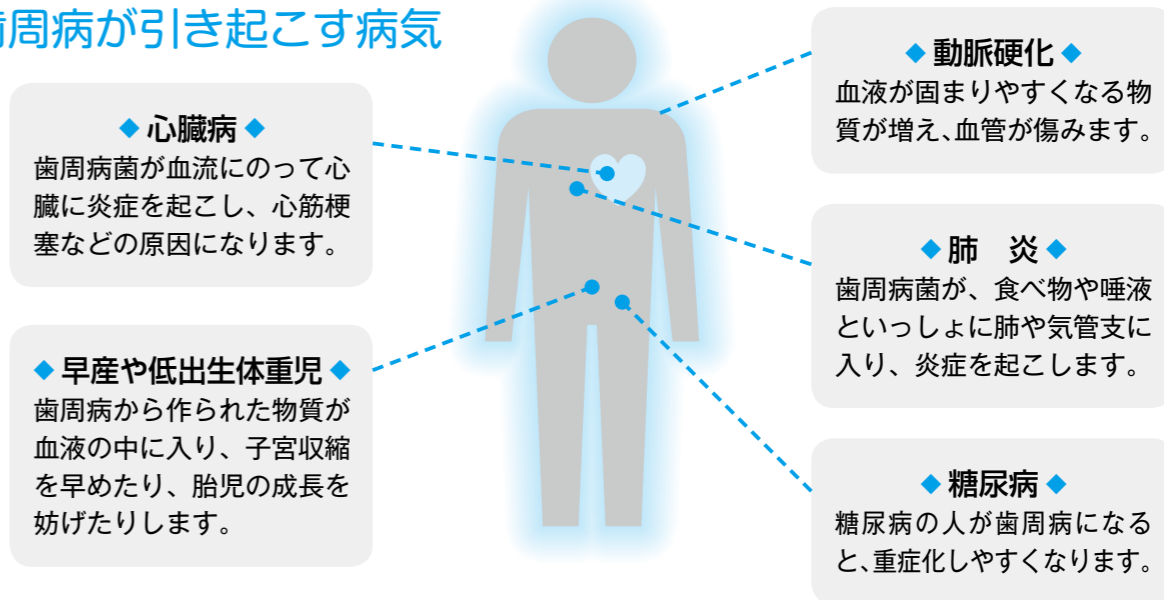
歯周病が引き起こす病気

◆心臓病◆
歯周病菌が血流にのって心臓に炎症を起こし、心筋梗塞などの原因になります。

◆早産や低出生体重児◆
歯周病から作られた物質が血液の中に入り、子宮収縮を早めたり、胎児の成長を妨げたりします。

◆動脈硬化◆
血液が固まりやすくなる物質が増え、血管が傷みます。

◆肺　炎◆
歯周病菌が、食べ物や唾液といっしょに肺や気管支に入り、炎症を起こします。

◆糖尿病◆
糖尿病の人が歯周病になると、重症化しやすくなります。